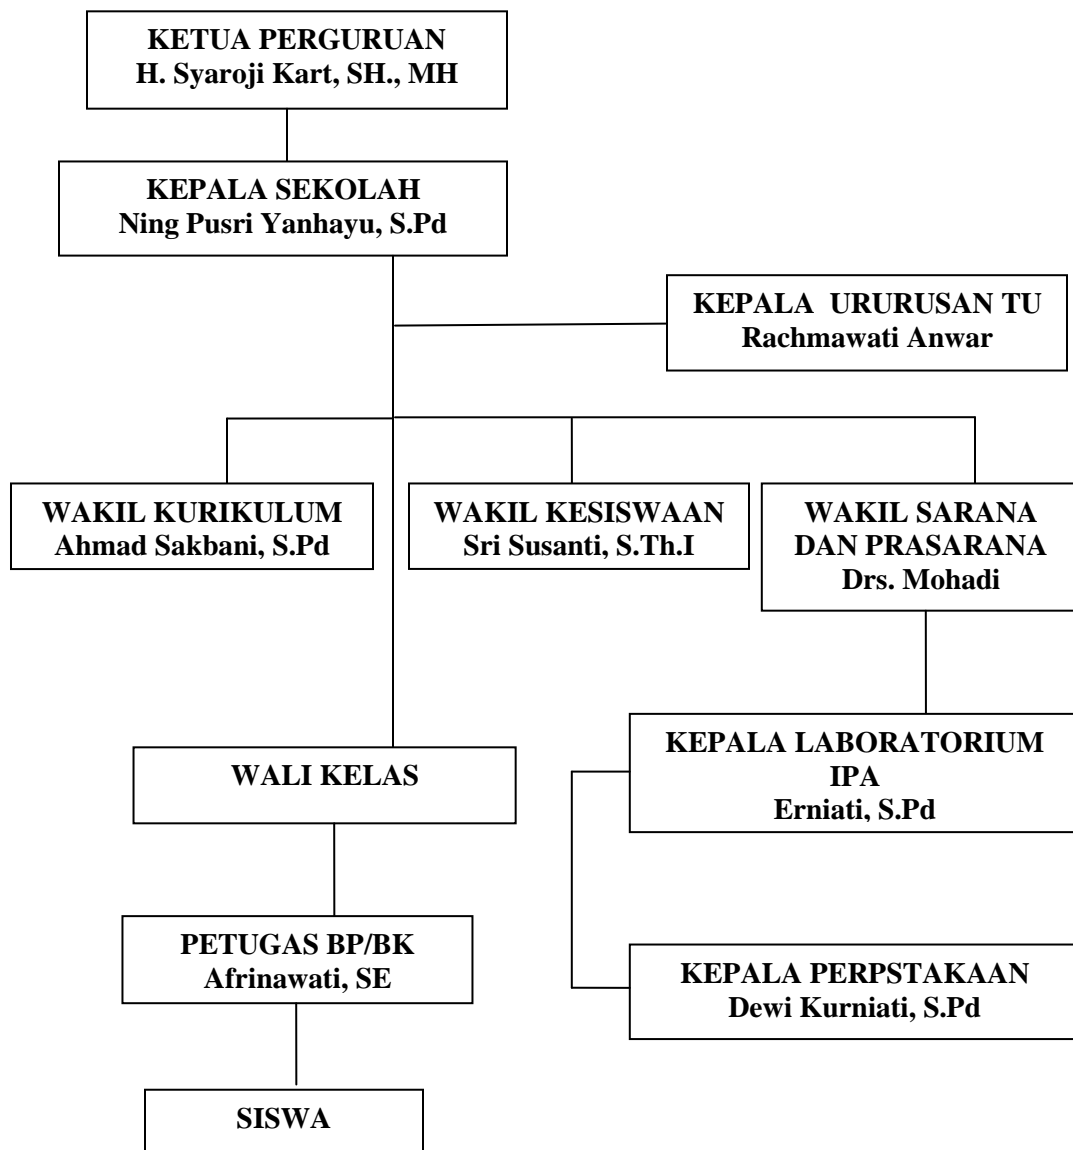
KETUA PERGURUAN
H. Syaroji Kart, SH., MH

KEPALA SEKOLAH
Ning Pusri Yanhayu, S.Pd

KEPALA URURUSAN TU
Rachmawati Anwar

WAKIL KURIKULUM
Ahmad Sakbani, S.Pd

WAKIL KESISWAAN
Sri Susanti, S.Th.I

WAKIL SARANA DAN PRASARANA
Drs. Mohadi

KEPALA LABORATORIUM IPA
Erniati, S.Pd

WALI KELAS

PETUGAS BP/BK
Afrinawati, SE

KEPALA PERPSTAKAAN
Dewi Kurniati, S.Pd

SISWA